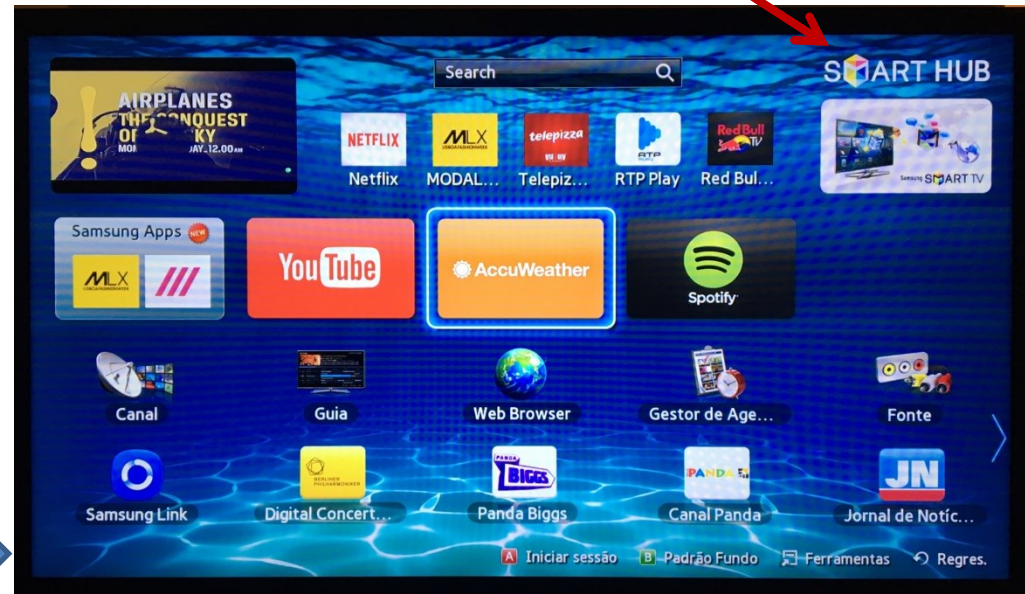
AIRPLANES
THE CONQUEST OF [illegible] KY
MON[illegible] JAY 12.00 AM

Search

SMART HUB

NETFLIX
Netflix

MLX
MODAL...

telepizza
Telepiz...

RTP
RTP Play

Red Bull TV
Red Bul...

Samsung SMART TV

Samsung Apps NEW

MLX

YouTube

AccuWeather

Spotify

Canal

Guia

Web Browser

Gestor de Age...

Fonte

Samsung Link

BERLINER PHILHARMONIKER
Digital Concert...

PANDA BIGGS
Panda Biggs

PANDA
Canal Panda

JN
Jornal de Notíc...

A Iniciar sessão
B Padrão Fundo
Ferramentas
Regres.